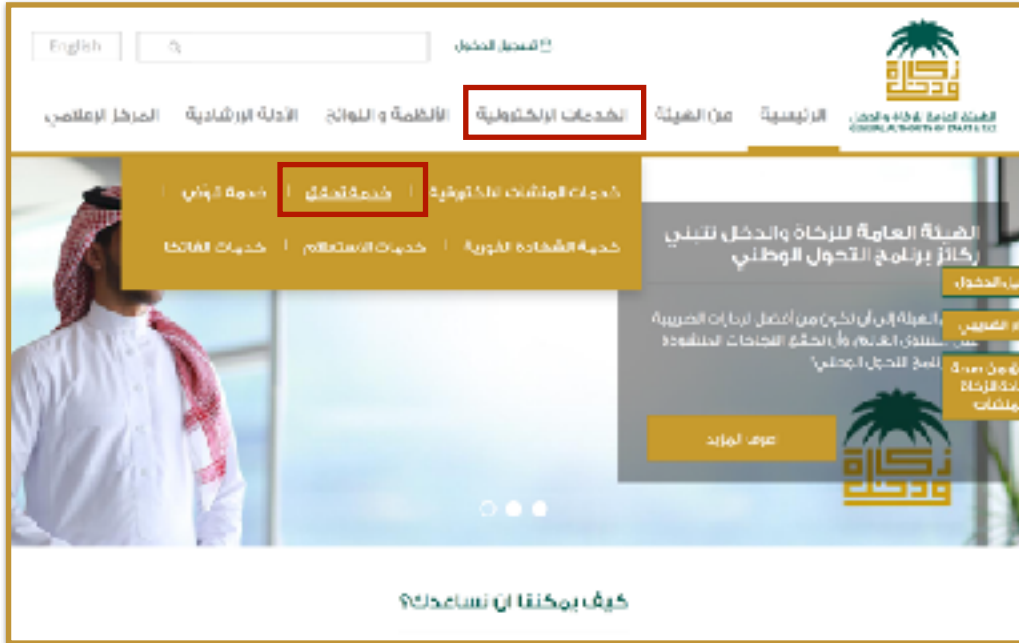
English
تسجيل الدخول

زكاة ودخل
الهيئة العامة للزكاة والدخل
GENERAL AUTHORITY OF ZAKAT & TAX

الرئيسية
عن الهيئة
الخدمات الإلكترونية
الأنظمة واللوائح
الأدلة الإرشادية
المركز الإعلامي

خدمات المنشآت الإلكترونية
خدمة تحقق
خدمة زودني
خدمة الشهادة الفورية
خدمات الاستعلام
خدمات الفاتكا

الهيئة العامة للزكاة والدخل تتبنى ركائز برنامج التحول الوطني

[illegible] الهيئة إلى أن تكون من أفضل الإدارات الضريبية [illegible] مستوى العالم، وأن تحقق النجاحات المنشودة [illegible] التحول الوطني

عرض المزيد

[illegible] الدخول
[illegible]
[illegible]
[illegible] الزكاة
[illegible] منشآت

زكاة ودخل

كيف يمكننا أن نساعدك؟